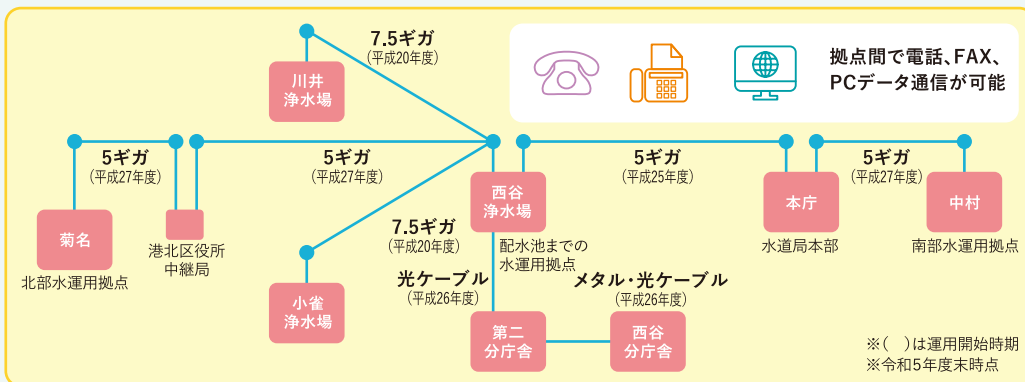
7.5ギガ
(平成20年度)

川井
浄水場

拠点間で電話、FAX、PCデータ通信が可能

5ギガ
(平成27年度)

5ギガ
(平成27年度)

5ギガ
(平成25年度)

5ギガ
(平成27年度)

菊名
北部水運用拠点

港北区役所
中継局

西谷
浄水場
配水池までの
水運用拠点

本庁
水道局本部

中村
南部水運用拠点

7.5ギガ
(平成20年度)

小雀
浄水場

光ケーブル
(平成26年度)

メタル・光ケーブル
(平成26年度)

第二
分庁舎

西谷
分庁舎

※(　)は運用開始時期
※令和5年度末時点